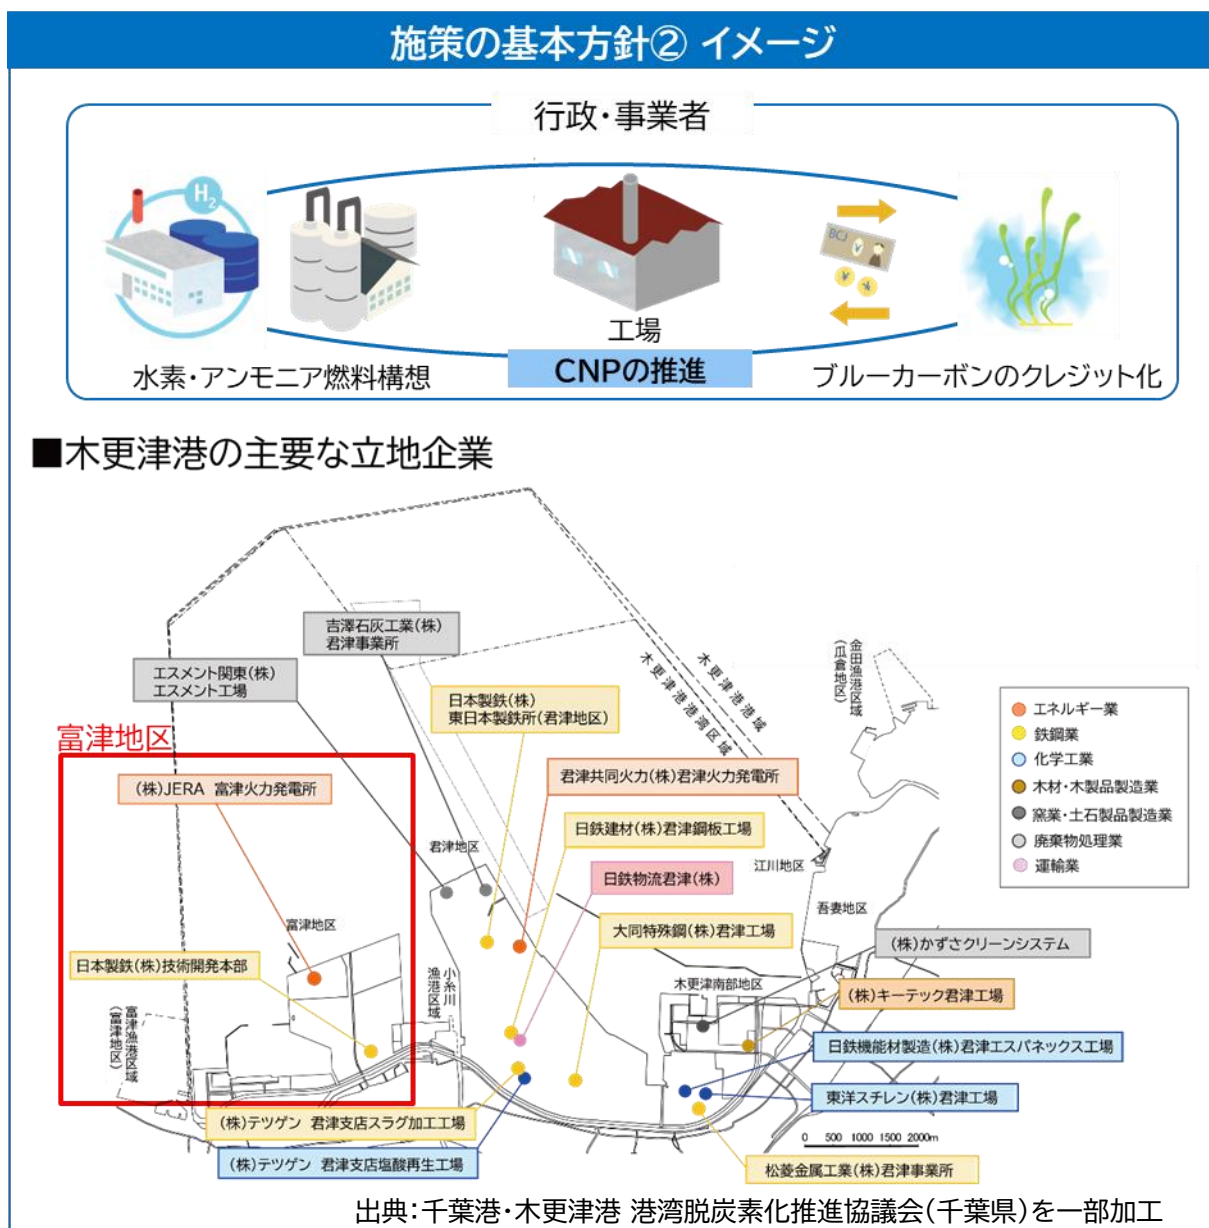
施策の基本方針② イメージ

行政・事業者

$H_2$

工場

CNPの推進

水素・アンモニア燃料構想

BCJ

ブルーカーボンのクレジット化

■木更津港の主要な立地企業

吉澤石灰工業(株)
君津事業所

エスメント関東(株)
エスメント工場

日本製鉄(株)
東日本製鉄所(君津地区)

木更津港港域

木更津港港湾区域

金田漁港区域
(瓜倉地区)

富津地区

(株)JERA 富津火力発電所

君津共同火力(株)君津火力発電所

日鉄建材(株)君津鋼板工場

君津地区

日鉄物流君津(株)

江川地区

大同特殊鋼(株)君津工場

吾妻地区

富津地区

(株)かずさクリーンシステム

日本製鉄(株)技術開発本部

小糸川漁港区域

木更津南部地区

(株)キーテック君津工場

富津漁港区域
(富津地区)

日鉄機能材製造(株)君津エスパネックス工場

東洋スチレン(株)君津工場

(株)テツゲン 君津支店スラグ加工工場

(株)テツゲン 君津支店塩酸再生工場

0 500 1000 1500 2000m

松菱金属工業(株)君津事業所

エネルギー業
鉄鋼業
化学工業
木材・木製品製造業
窯業・土石製品製造業
廃棄物処理業
運輸業

出典:千葉港・木更津港 港湾脱炭素化推進協議会(千葉県)を一部加工